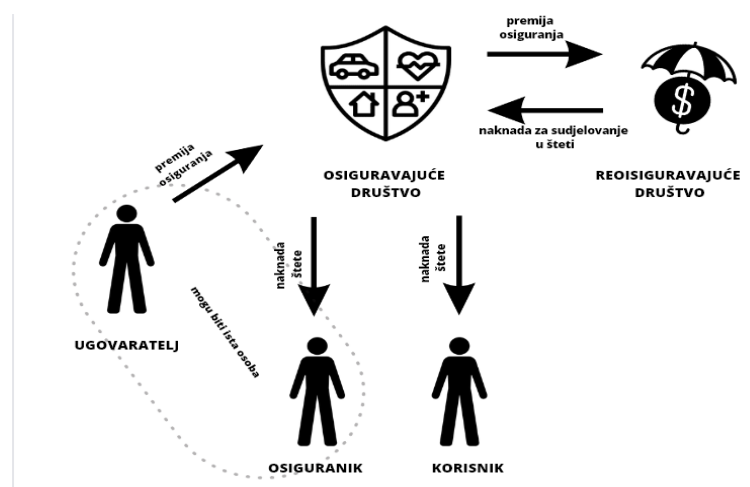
premija osiguranja

$

naknada za sudjelovanje u šteti

premija osiguranja

OSIGURAVAJUĆE DRUŠTVO

REOISIGURAVAJUĆE DRUŠTVO

naknada štete

naknada štete

mogu biti ista osoba

UGOVARATELJ

OSIGURANIK

KORISNIK